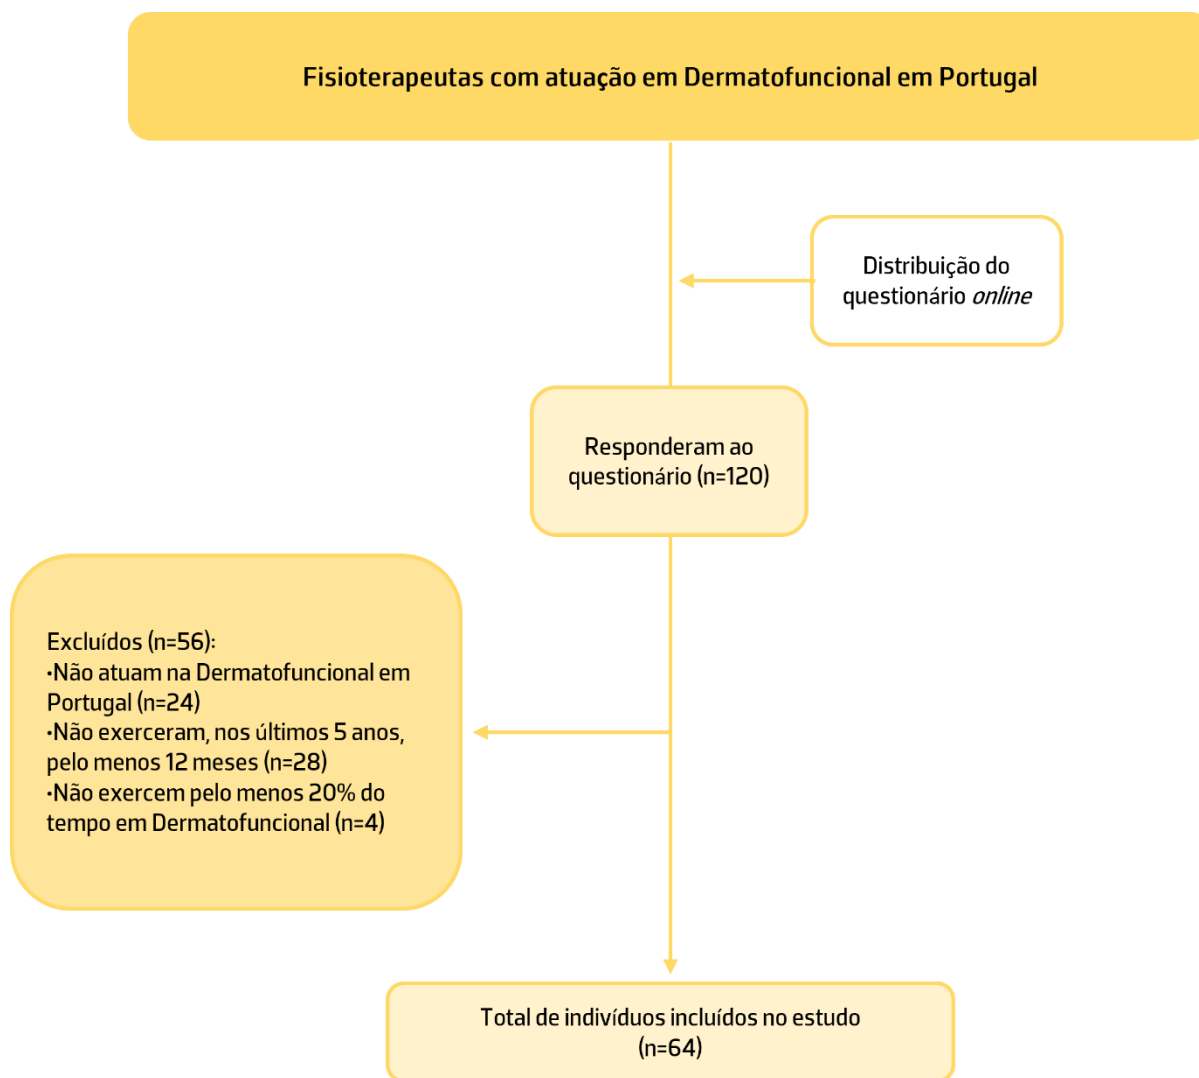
Fisioterapeutas com atuação em Dermatofuncional em Portugal

Distribuição do questionário online

Responderam ao questionário (n=120)

Excluídos (n=56):
•Não atuam na Dermatofuncional em Portugal (n=24)
•Não exerceram, nos últimos 5 anos, pelo menos 12 meses (n=28)
•Não exercem pelo menos 20% do tempo em Dermatofuncional (n=4)

Total de indivíduos incluídos no estudo (n=64)